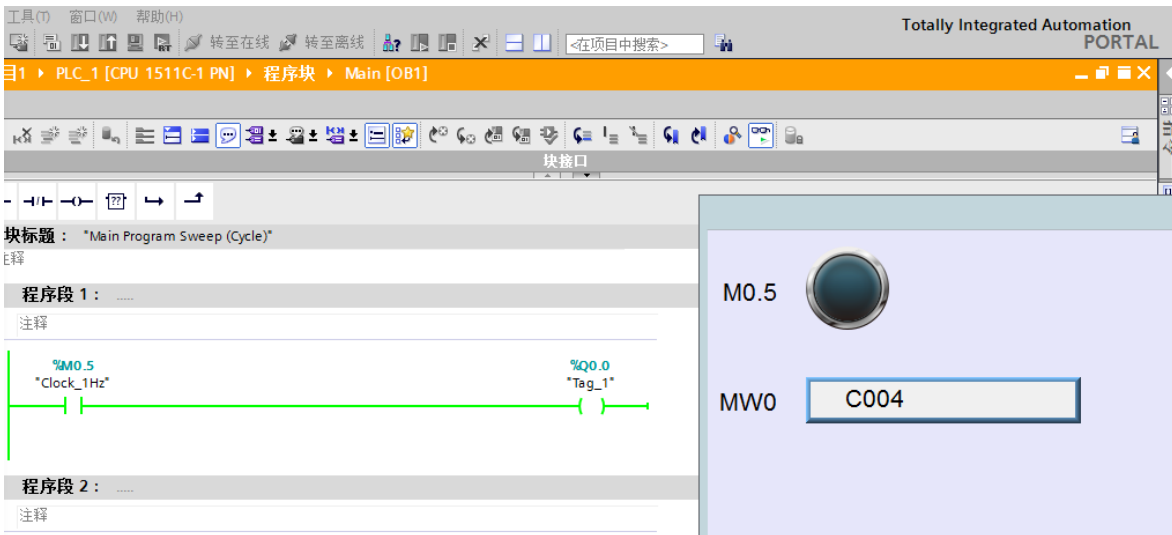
工具(T) 窗口(W) 帮助(H)
转至在线 转至离线 <在项目中搜索>
Totally Integrated Automation
PORTAL

目1 ▸ PLC_1 [CPU 1511C-1 PN] ▸ 程序块 ▸ Main [OB1]

块接口

块标题： "Main Program Sweep (Cycle)"
注释

程序段 1： .....
注释

%M0.5
"Clock_1Hz"

%Q0.0
"Tag_1"

程序段 2： .....
注释

M0.5

MW0 C004